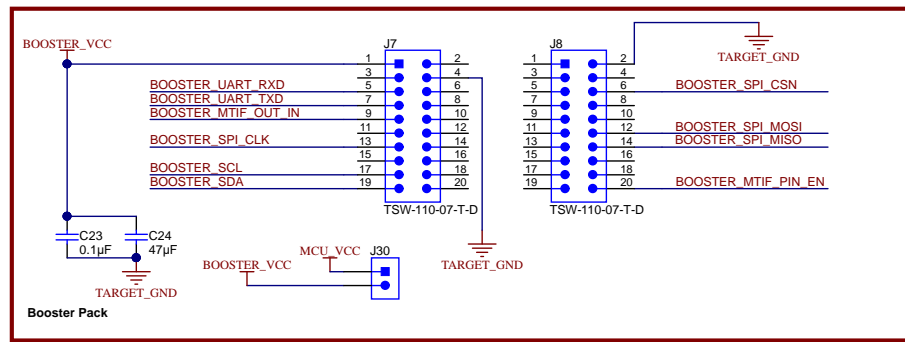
BOOSTER_VCC

J7
1 2
3 4
BOOSTER_UART_RXD 5 6
BOOSTER_UART_TXD 7 8
BOOSTER_MTIF_OUT_IN 9 10
11 12
BOOSTER_SPI_CLK 13 14
15 16
BOOSTER_SCL 17 18
BOOSTER_SDA 19 20
TSW-110-07-T-D

J8
1 2
3 4
5 6 BOOSTER_SPI_CSN
7 8
9 10
11 12 BOOSTER_SPI_MOSI
13 14 BOOSTER_SPI_MISO
15 16
17 18
19 20 BOOSTER_MTIF_PIN_EN
TSW-110-07-T-D

TARGET_GND

C23
0.1µF
C24
47µF
TARGET_GND

BOOSTER_VCC
MCU_VCC
J30

TARGET_GND

Booster Pack